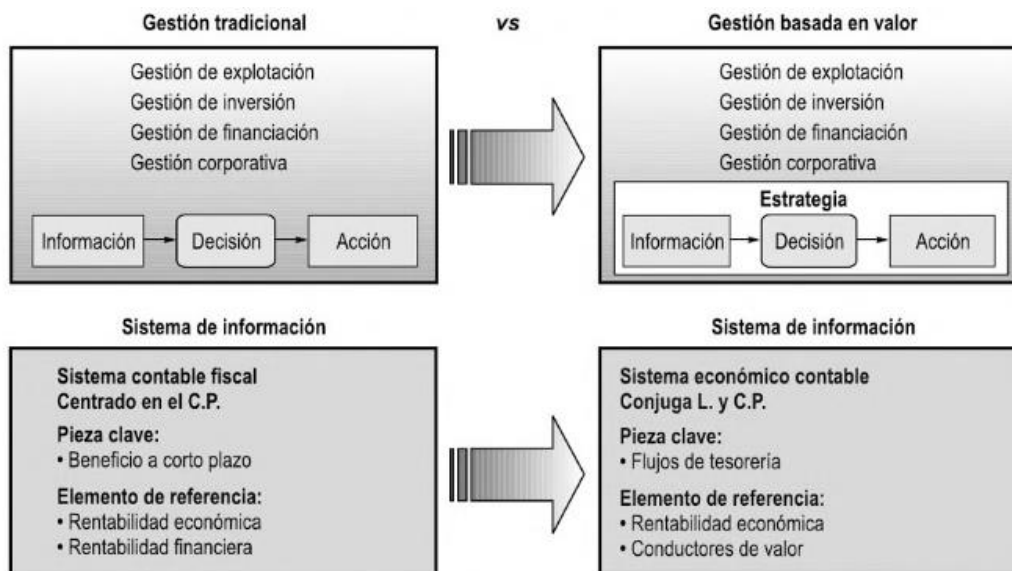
Gestión tradicional

vs

Gestión basada en valor

Gestión de explotación
Gestión de inversión
Gestión de financiación
Gestión corporativa

Información → Decisión → Acción

Gestión de explotación
Gestión de inversión
Gestión de financiación
Gestión corporativa

Estrategia

Información → Decisión → Acción

Sistema de información

Sistema contable fiscal
Centrado en el C.P.

Pieza clave:
• Beneficio a corto plazo

Elemento de referencia:
• Rentabilidad económica
• Rentabilidad financiera

Sistema de información

Sistema económico contable
Conjuga L. y C.P.

Pieza clave:
• Flujos de tesorería

Elemento de referencia:
• Rentabilidad económica
• Conductores de valor